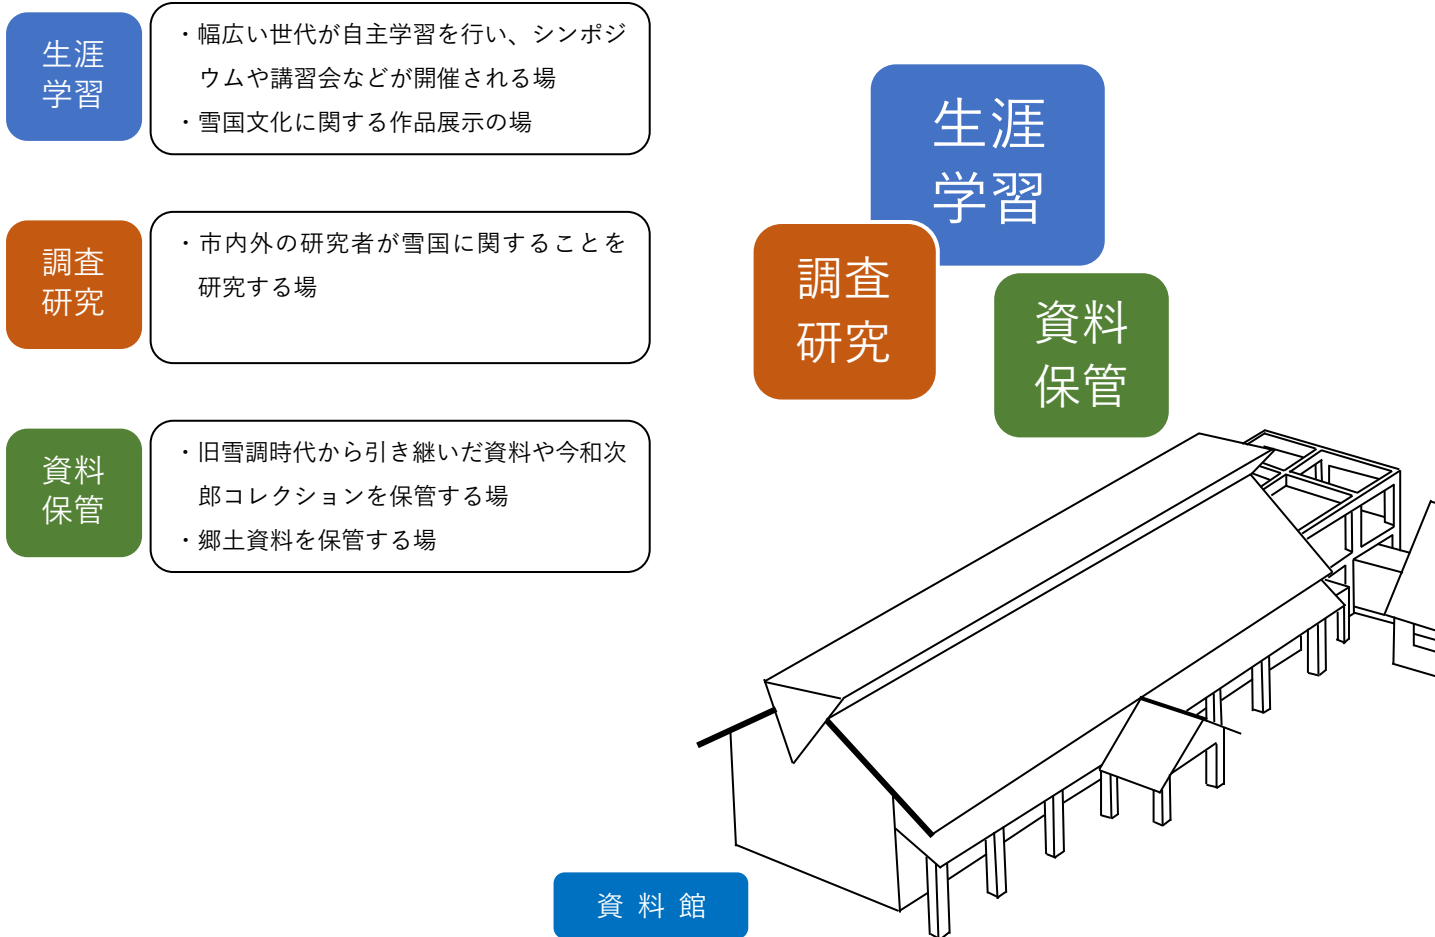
生涯
学習

・幅広い世代が自主学習を行い、シンポジウムや講習会などが開催される場
・雪国文化に関する作品展示の場

調査
研究

・市内外の研究者が雪国に関することを研究する場

資料
保管

・旧雪調時代から引き継いだ資料や今和次郎コレクションを保管する場
・郷土資料を保管する場

生涯
学習

調査
研究

資料
保管

資 料 館